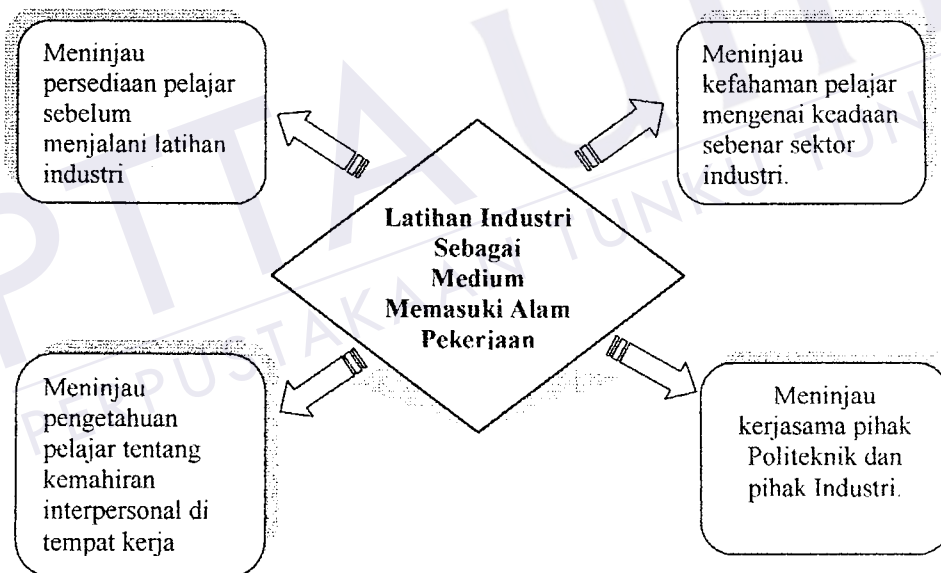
Meninjau persediaan pelajar sebelum menjalani latihan industri

Meninjau kefahaman pelajar mengenai keadaan sebenar sektor industri.

Latihan Industri Sebagai Medium Memasuki Alam Pekerjaan

Meninjau pengetahuan pelajar tentang kemahiran interpersonal di tempat kerja

Meninjau kerjasama pihak Politeknik dan pihak Industri.

PERPUSTAKAAN TUNKU TUN AMINAH